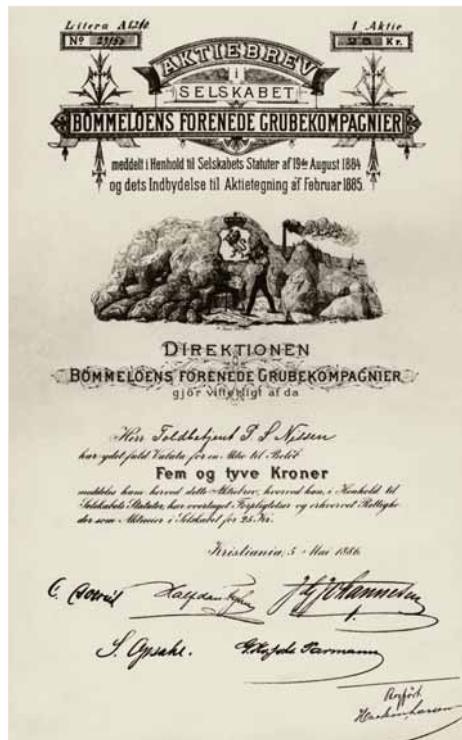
Litera A Nº 2759
1 Aktie
25 Kr.

AKTIEBREV
i
SELSKABET
BÖMMELÖENS FORENEDE GRUBEKOMPAGNIER
meddelt i Henhold til Selskabets Statuter af 19de August 1884 og dets Indbydelse til Aktietegning af Februar 1885.

DIREKTIONEN
for
BÖMMELÖENS FORENEDE GRUBEKOMPAGNIER
gjör vitterligt af da

Herr Toldbetjent J. S. Nissen
har ydet fuld Valuta for en Aktie til Belöb

Fem og tyve Kroner

meddeles ham herved dette Aktiebrev, hvorved han, i Henhold til Selskabets Statuter, har overtaget Forpligtelser og erhvervet Rettigheder som Aktieeier i Selskabet for 25 Kr.

Kristiania, 5 Mai 1886.

C. Conrad   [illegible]   J. J. Johannesen

S. Opsahl.   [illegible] Paarmann

Bogført
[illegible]